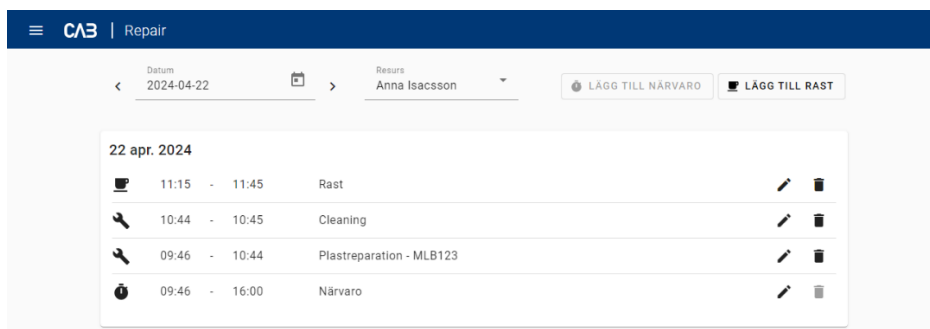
CAB | Repair

Datum
2024-04-22

Resurs
Anna Isacsson

LÄGG TILL NÄRVARO
LÄGG TILL RAST

22 apr. 2024

| | | | | |
|---|---|---|---|---|
| 11:15 | - | 11:45 | Rast |
| 10:44 | - | 10:45 | Cleaning |
| 09:46 | - | 10:44 | Plastreparation - MLB123 |
| 09:46 | - | 16:00 | Närvaro |